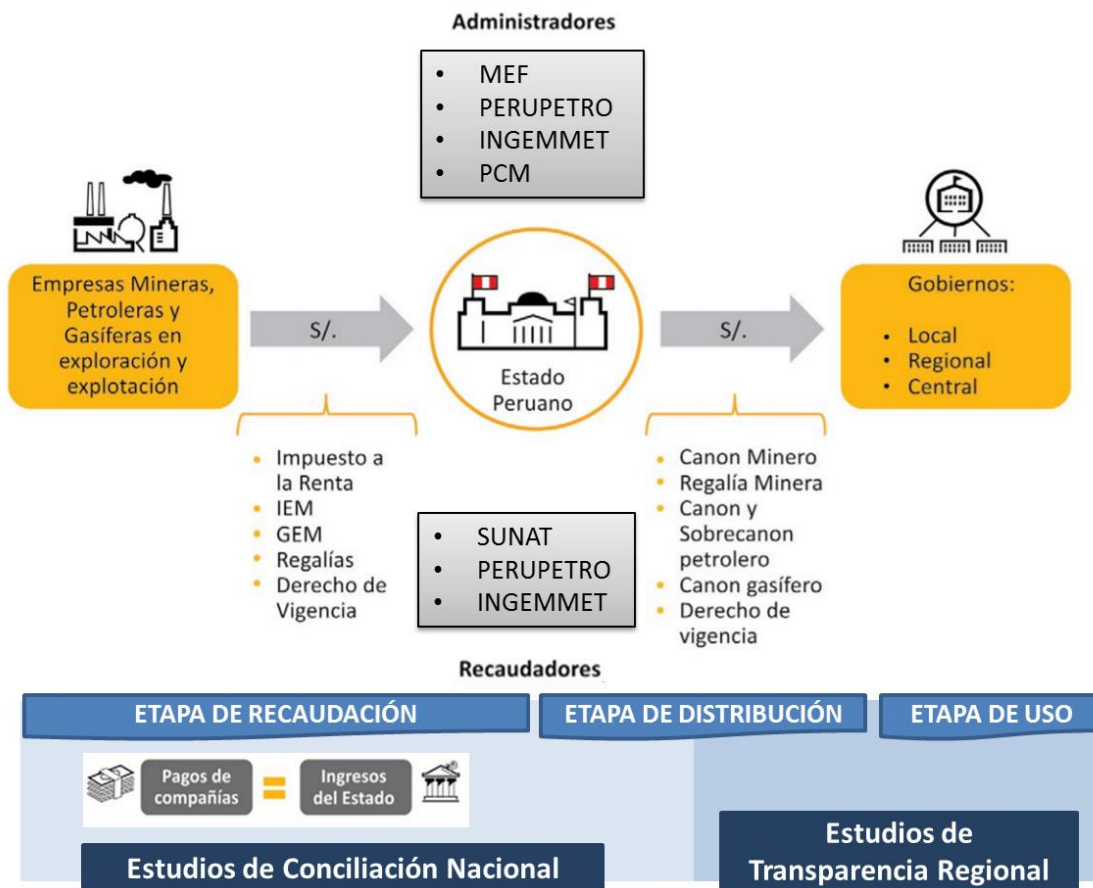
Administradores

- MEF
- PERUPETRO
- INGEMMET
- PCM

Empresas Mineras, Petroleras y Gasíferas en exploración y explotación

S/.

Estado Peruano

S/.

Gobiernos:

- Local
- Regional
- Central

- Impuesto a la Renta
- IEM
- GEM
- Regalías
- Derecho de Vigencia

- SUNAT
- PERUPETRO
- INGEMMET

- Canon Minero
- Regalía Minera
- Canon y Sobrecanon petrolero
- Canon gasífero
- Derecho de vigencia

Recaudadores

ETAPA DE RECAUDACIÓN

ETAPA DE DISTRIBUCIÓN

ETAPA DE USO

Pagos de compañías = Ingresos del Estado

Estudios de Conciliación Nacional

Estudios de Transparencia Regional